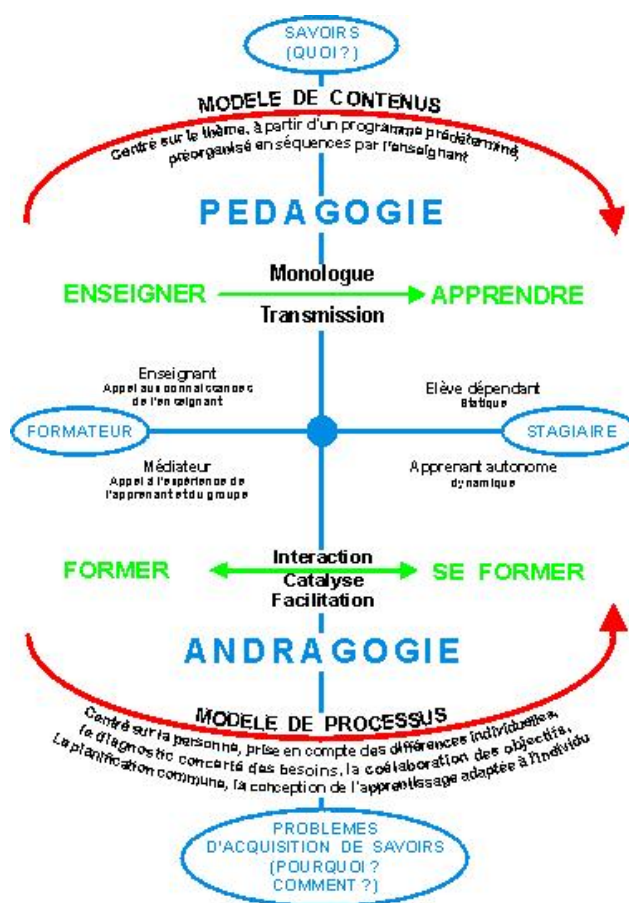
SAVOIRS
(QUOI ?)

MODELE DE CONTENUS

Centré sur le thème, à partir d'un programme prédéterminé préorganisé en séquences par l'enseignant

PEDAGOGIE

ENSEIGNER

Monologue

Transmission

APPRENDRE

Enseignant
Appel aux connaissances de l'enseignant

Elève dépendant
Statique

FORMATEUR

STAGIAIRE

Médiateur
Appel à l'expérience de l'apprenant et du groupe

Apprenant autonome
dynamique

FORMER

Interaction
Catalyse
Facilitation

SE FORMER

ANDRAGOGIE

MODELE DE PROCESSUS

Centré sur la personne, prise en compte des différences individuelles, le diagnostic concerté des besoins, la collaboration des objectifs, La planification commune, la conception de l'apprentissage adaptée à l'individu

PROBLEMES
D'ACQUISITION DE SAVOIRS
(POURQUOI ?
COMMENT ?)